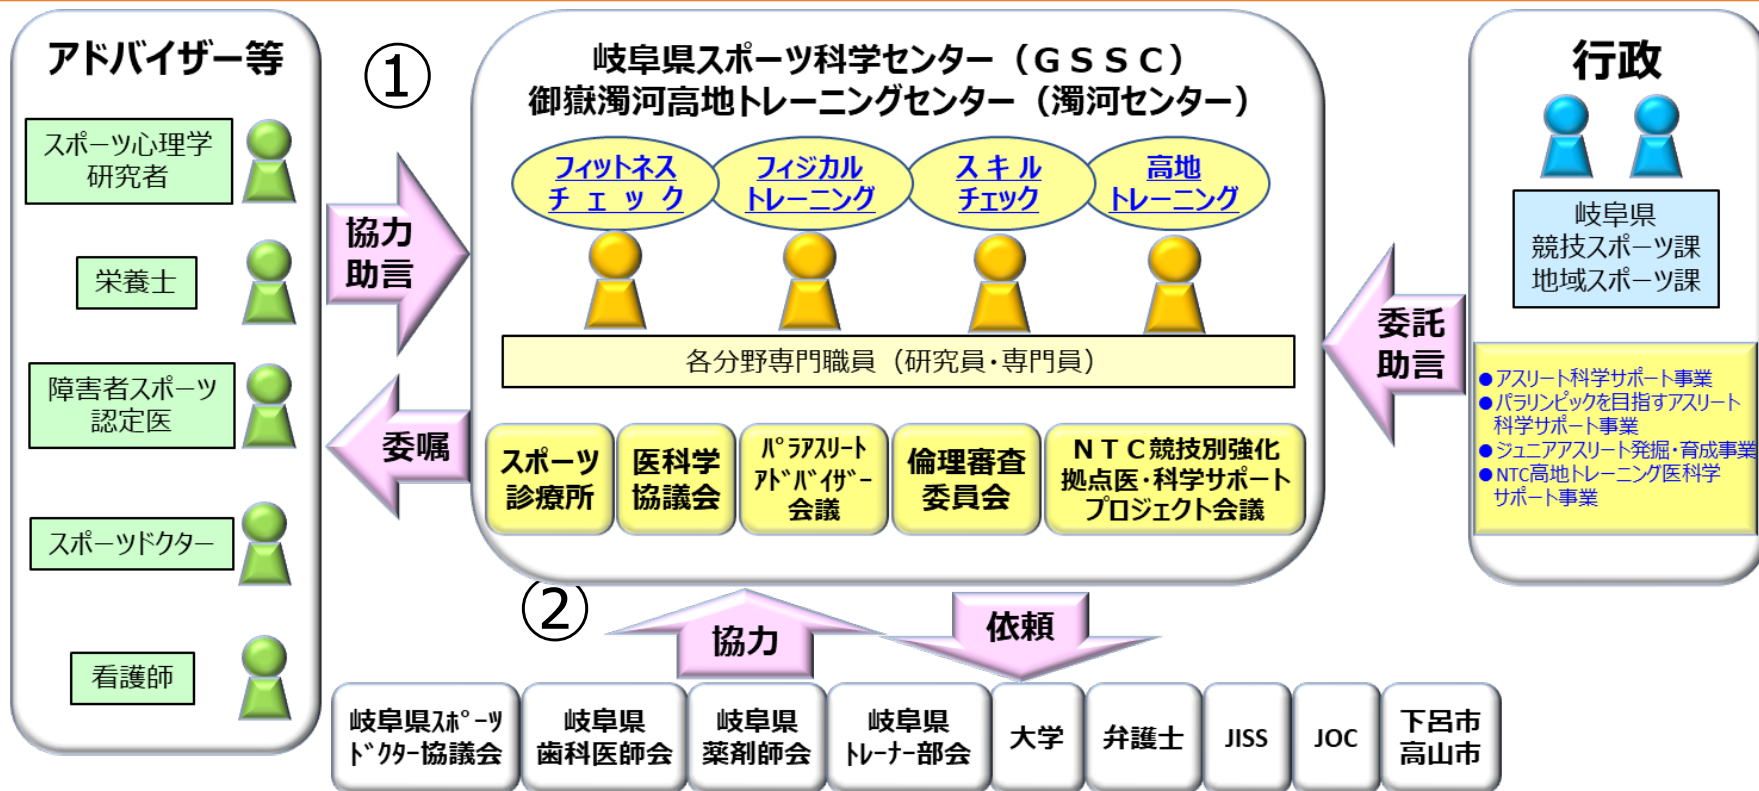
アドバイザー等

スポーツ心理学研究者

栄養士

障害者スポーツ認定医

スポーツドクター

看護師

①

協力助言

委嘱

岐阜県スポーツ科学センター（ＧＳＳＣ）
御嶽濁河高地トレーニングセンター（濁河センター）

フィットネスチェック

フィジカルトレーニング

スキルチェック

高地トレーニング

各分野専門職員（研究員・専門員）

スポーツ診療所

医科学協議会

ﾊﾟﾗｱｽﾘｰﾄｱﾄﾞﾊﾞｲｻﾞｰ会議

倫理審査委員会

ＮＴＣ競技別強化拠点医・科学サポートプロジェクト会議

行政

岐阜県
競技スポーツ課
地域スポーツ課

委託助言

●アスリート科学サポート事業
●パラリンピックを目指すアスリート科学サポート事業
●ジュニアアスリート発掘・育成事業
●NTC高地トレーニング医科学サポート事業

②

協力

依頼

岐阜県ｽﾎﾟｰﾂﾄﾞｸﾀｰ協議会

岐阜県歯科医師会

岐阜県薬剤師会

岐阜県ﾄﾚｰﾅｰ部会

大学

弁護士

JISS

JOC

下呂市
高山市